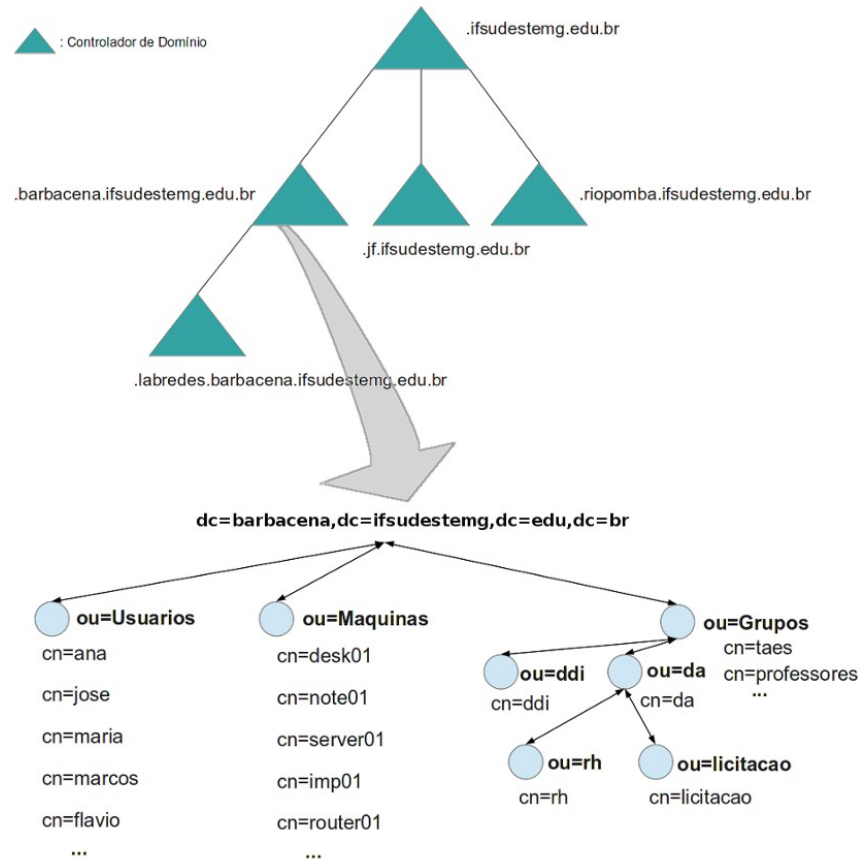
: Controlador de Domínio

.ifsudestemg.edu.br

.barbacena.ifsudestemg.edu.br

.jf.ifsudestemg.edu.br

.riopomba.ifsudestemg.edu.br

.labredes.barbacena.ifsudestemg.edu.br

dc=barbacena,dc=ifsudestemg,dc=edu,dc=br

ou=Usuarios
cn=ana
cn=jose
cn=maria
cn=marcos
cn=flavio
...

ou=Maquinas
cn=desk01
cn=note01
cn=server01
cn=imp01
cn=router01
...

ou=Grupos
cn=taes
cn=professores
...

ou=ddi
cn=ddi

ou=da
cn=da

ou=rh
cn=rh

ou=licitacao
cn=licitacao